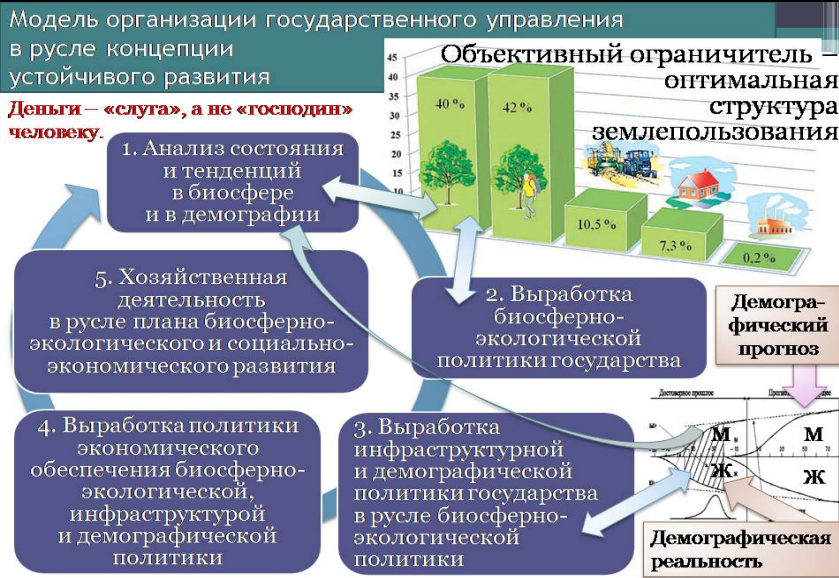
Модель организации государственного управления в русле концепции устойчивого развития

Деньги – «слуга», а не «господин» человеку.

Объективный ограничитель – оптимальная структура землепользования

45
40
35
30
25
20
15
10
5
0

40 %
42 %
10,5 %
7,3 %
0,2 %

1. Анализ состояния и тенденций в биосфере и в демографии

2. Выработка биосферно-экологической политики государства

3. Выработка инфраструктурной и демографической политики государства в русле биосферно-экологической политики

4. Выработка политики экономического обеспечения биосферно-экологической, инфраструктурой и демографической политики

5. Хозяйственная деятельность в русле плана биосферно-экологического и социально-экономического развития

Демографический прогноз

Достоверное прошлое
Прогноз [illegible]

М
Ж
М
Ж

Демографическая реальность